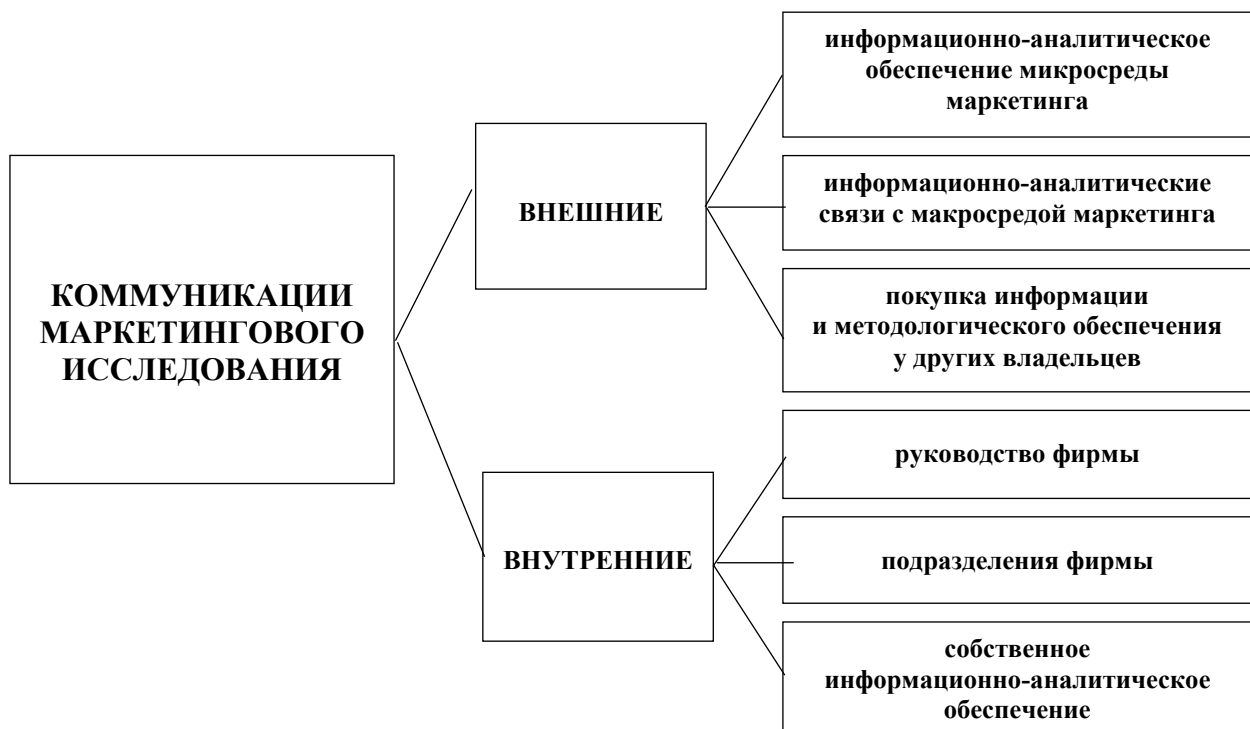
КОММУНИКАЦИИ МАРКЕТИНГОВОГО ИССЛЕДОВАНИЯ

ВНЕШНИЕ

информационно-аналитическое обеспечение микросреды маркетинга

информационно-аналитические связи с макросредой маркетинга

покупка информации и методологического обеспечения у других владельцев

ВНУТРЕННИЕ

руководство фирмы

подразделения фирмы

собственное информационно-аналитическое обеспечение